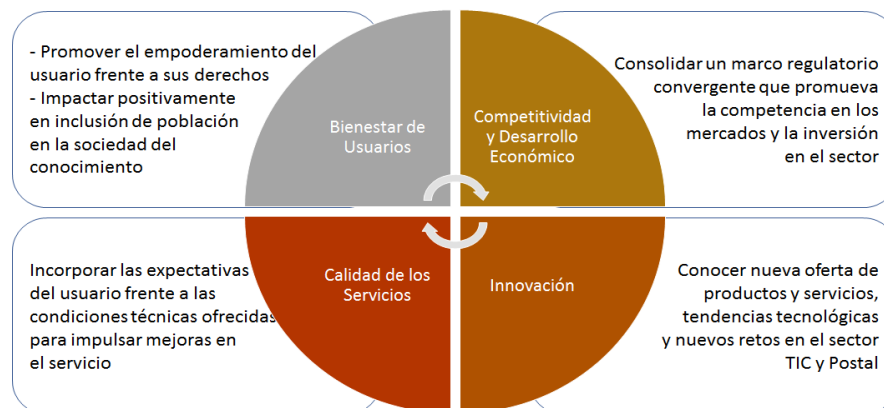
- Promover el empoderamiento del usuario frente a sus derechos
- Impactar positivamente en inclusión de población en la sociedad del conocimiento

Bienestar de Usuarios

Competitividad y Desarrollo Económico

Consolidar un marco regulatorio convergente que promueva la competencia en los mercados y la inversión en el sector

Incorporar las expectativas del usuario frente a las condiciones técnicas ofrecidas para impulsar mejoras en el servicio

Calidad de los Servicios

Innovación

Conocer nueva oferta de productos y servicios, tendencias tecnológicas y nuevos retos en el sector TIC y Postal